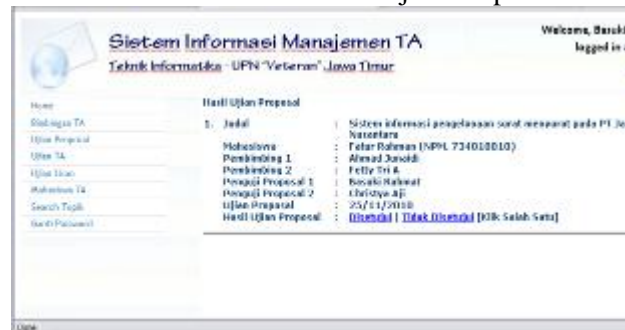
Sistem Informasi Manajemen TA

Teknik Informatika - UPN "Veteran" Jawa Timur

Welcome, Basuki
logged in

Home
Bimbingan TA
Ujian Proposal
Ujian TA
Ujian Lisan
Mahasiswa TA
Search Topik
Ganti Password

Hasil Ujian Proposal

1. Judul : Sistem informasi pengelolaan surat menyurat pada PT Je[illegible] Nusantara
Mahasiswa : Fatar Rahman (NPM. 734010010)
Pembimbing 1 : Ahmad Junaidi
Pembimbing 2 : Fetty Tri A
Penguji Proposal 1 : Basuki Rahmat
Penguji Proposal 2 : Christya Aji
Ujian Proposal : 25/11/2010
Hasil Ujian Proposal : Disetujui | Tidak Disetujui [Klik Salah Satu]

Done